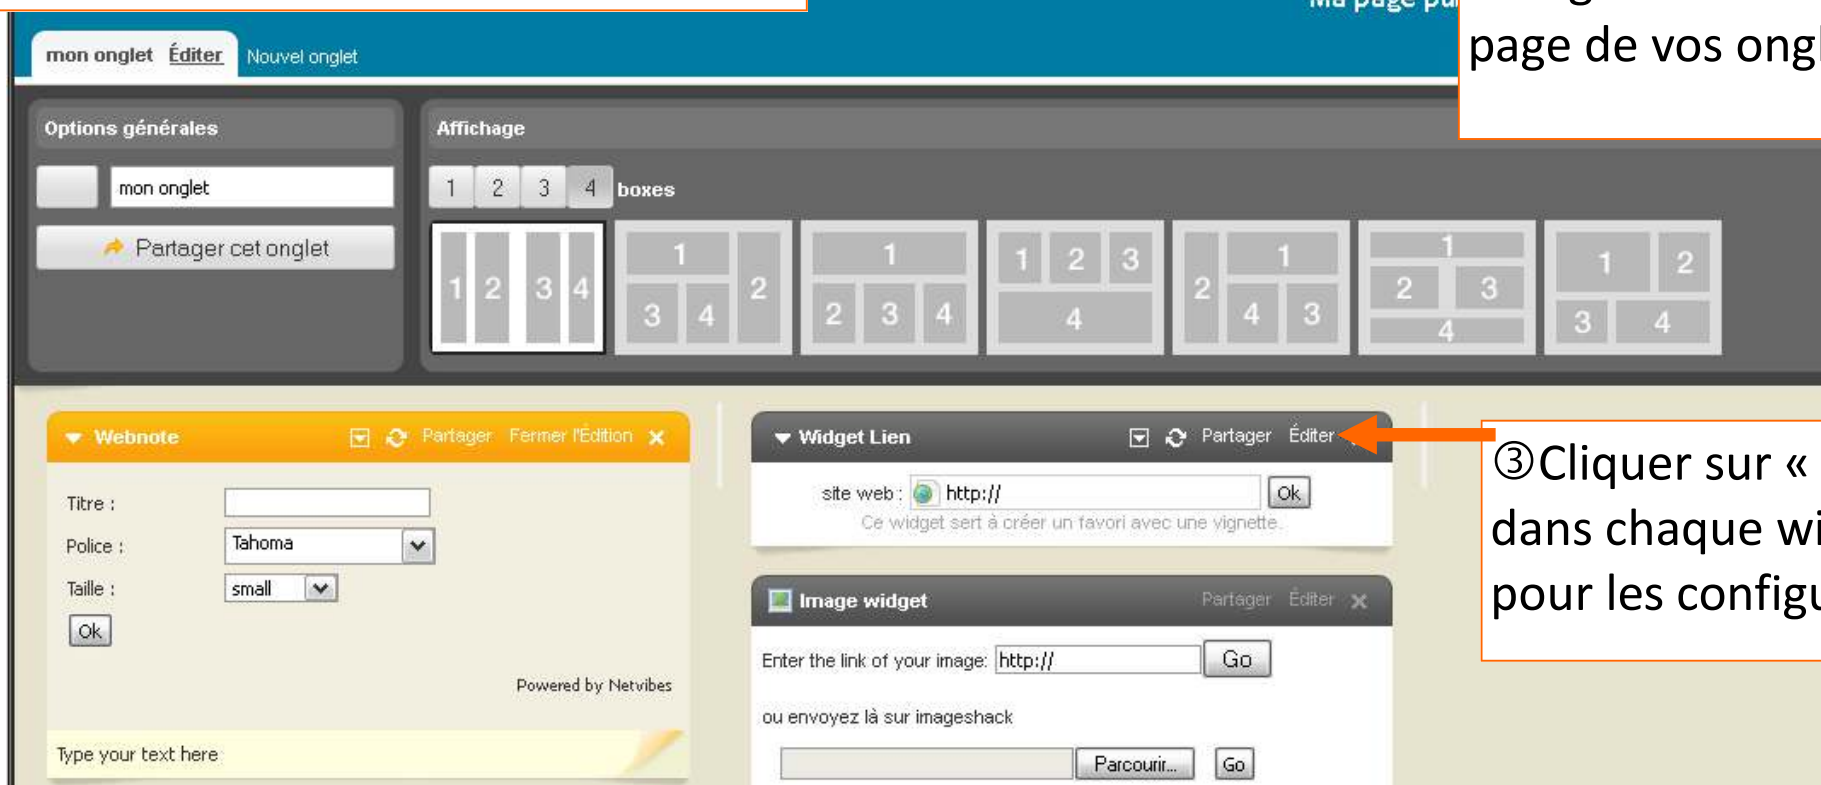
Ma page pa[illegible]

page de vos ongl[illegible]

mon onglet Éditer Nouvel onglet

Options générales

mon onglet

Partager cet onglet

Affichage

1 2 3 4 boxes

1 2 3 4

1 2 3 4

1 2 3 4

1 2 3 4

2 1 4 3

1 2 3 4

1 2 3 4

Webnote Partager Fermer l'Edition

Titre :

Police : Tahoma

Taille : small

Ok

Powered by Netvibes

Type your text here

Widget Lien Partager Éditer

site web : http://

Ok

Ce widget sert à créer un favori avec une vignette.

Image widget Partager Éditer

Enter the link of your image: http://

Go

ou envoyez là sur imageshack

Parcourir... Go

③Cliquer sur « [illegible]
dans chaque wi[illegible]
pour les configu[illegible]